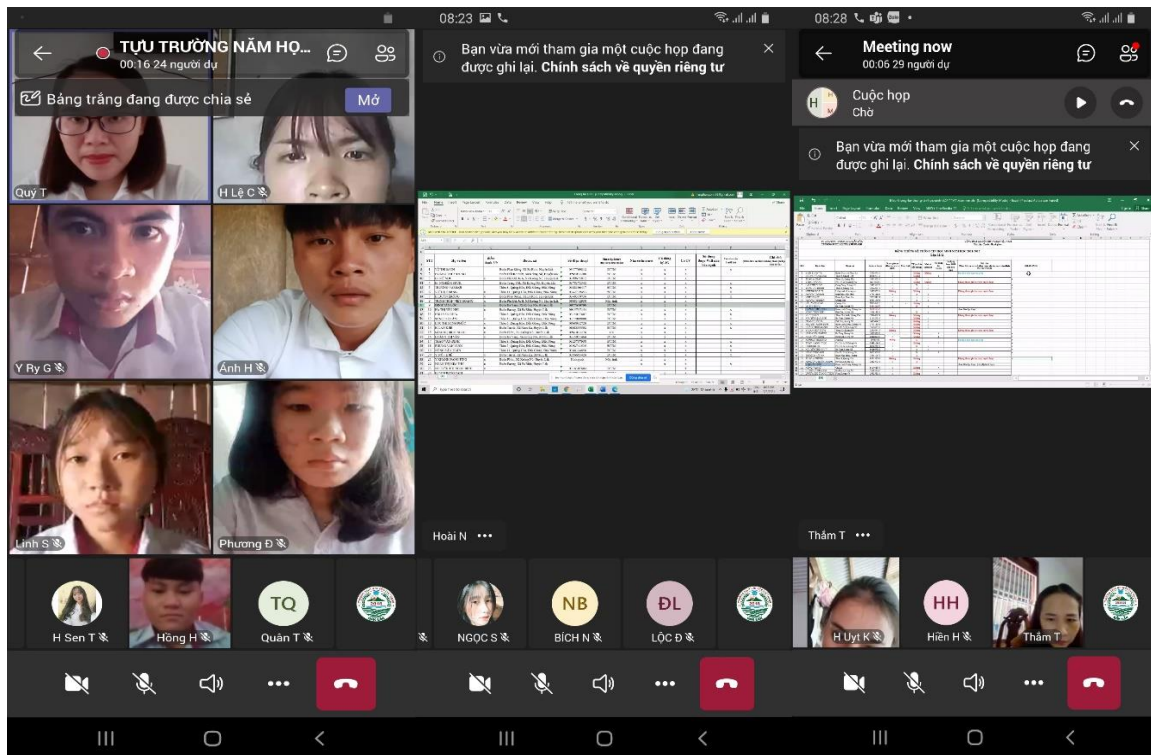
TỰU TRƯỜNG NĂM HỌ...
00:16 24 người dự

Bảng trắng đang được chia sẻ
Mở

Quý T
H Lệ C
Y Ry G
Ánh H
Linh S
Phương Đ
H Sen T
Hồng H
TQ
Quân T

08:23

Bạn vừa mới tham gia một cuộc họp đang được ghi lại. Chính sách về quyền riêng tư

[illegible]

Hoài N •••
NGỌC S
NB
BÍCH N
ĐL
LỘC Đ

08:28

Meeting now
00:06 29 người dự

H
Cuộc họp
Chờ

Bạn vừa mới tham gia một cuộc họp đang được ghi lại. Chính sách về quyền riêng tư

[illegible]

Thắm T •••
H Uyt K
HH
Hiền H
Thắm T